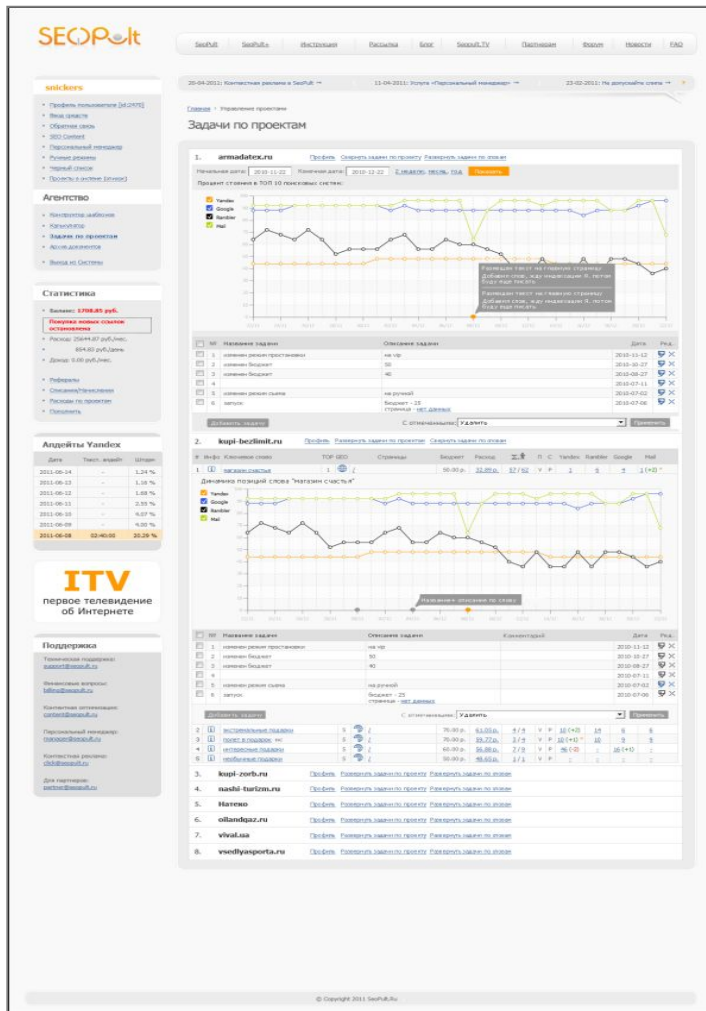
SEOPult

SeoPult | SeoPult+ | Инструкция | Рассылка | Блог | Seopult.TV | Партнерам | Форум | Новости | FAQ

26-04-2011: Контекстная реклама в SeoPult → | 11-04-2011: Услуга «Персональный менеджер» → | 23-02-2011: Не допускайте слива →

snickers

Профиль пользователя [id:2470]
Ввод средств
Обратная связь
SEO Content
Персональный менеджер
Ручные режимы
Черный список
Проекты в системе [snicker]

Агентство

Конструктор шаблонов
Калькулятор
Задачи по проектам
Архив документов
Выход из Системы

Статистика

Баланс: 1708.85 руб.
Покупка новых ссылок остановлена
Расход: 25644.07 руб./мес.
854.80 руб./день
Доход: 0.00 руб./мес.

Рефералы
Списания/Начисления
Расходы по проектам
Пополнить

Апдейты Yandex

| Дата | Текст. апдейт | Шторм |
|---|---|---|
| 2011-06-14 | - | 1.24 % |
| 2011-06-13 | - | 1.16 % |
| 2011-06-12 | - | 1.68 % |
| 2011-06-11 | - | 2.55 % |
| 2011-06-10 | - | 4.07 % |
| 2011-06-09 | - | 4.00 % |
| 2011-06-08 | 02:40:00 | 20.29 % |

ITV
первое телевидение об Интернете

Поддержка

Техническая поддержка: support@seopult.ru
Финансовые вопросы: billing@seopult.ru
Контентная оптимизация: content@seopult.ru
Персональный менеджер: manager@seopult.ru
Контекстная реклама: click@seopult.ru
Для партнеров: partner@seopult.ru

Главная › Управление проектами

Задачи по проектам

1. armadatex.ru Профиль Свернуть задачи по проекту Развернуть задачи по этапам

Начальная дата: 2010-11-22 Конечная дата: 2010-12-22 2 недели, месяц, год Показать

Процент стояния в ТОП 10 поисковых систем:

Yandex
Google
Rambler
Mail

Размещен текст на главную страницу
Добавлен слов, жду индексации Я. потом буду еще писать

| | № | Название задачи | Описание задачи | Дата | Ред. |
|---|---|---|---|---|---|
| | 1 | изменен режим простановки | на vip | 2010-11-12 | |
| | 2 | изменен бюджет | 50 | 2010-10-27 | |
| | 3 | изменен бюджет | 40 | 2010-08-27 | |
| | 4 | | | 2010-07-11 | |
| | 5 | изменен режим съема | на ручной | 2010-07-02 | |
| | 6 | запуск | бюджет - 25 страница - нет данных | 2010-07-06 | |

Добавить задачу | С отмеченными: Удалить | Применить

2. kupi-bezlimit.ru Профиль Развернуть задачи по проекту Свернуть задачи по этапам

| # | Инфо | Ключевое слово | TOP SEO | Страницы | Бюджет | Расход | | П | С | Yandex | Rambler | Google | Mail |
|---|---|---|---|---|---|---|---|---|---|---|---|---|---|
| 1 | | магазин счастья | | | 50.00 р. | 32.89 р. | 57 / 62 | V | P | 1 | 6 | 4 | 1 (+2) |

Динамика позиций слова "Магазин счастья"

Yandex
Google
Rambler
Mail

Название: описание по слову

| | № | Название задачи | Описание задачи | Комментарий | Дата | Ред. |
|---|---|---|---|---|---|---|
| | 1 | изменен режим простановки | на vip | | 2010-11-12 | |
| | 2 | изменен бюджет | 50 | | 2010-10-27 | |
| | 3 | изменен бюджет | 40 | | 2010-08-27 | |
| | 4 | | | | 2010-07-11 | |
| | 5 | изменен режим съема | на ручной | | 2010-07-02 | |
| | 6 | запуск | бюджет - 25 страница - нет данных | | 2010-07-06 | |

Добавить задачу | С отмеченными: Удалить | Применить

| 2 | экстремальные подарки | 5 | 75.00 р. | 61.00 р. | 4 / 4 | V | P | 10 (+2) | 14 | 6 | 6 |
| 3 | полет в подарок, мск | 5 | 70.00 р. | 39.77 р. | 2 / 4 | V | P | 10 (+1) | 10 | 9 | 6 |
| 4 | интересные подарки | 5 | 60.00 р. | 56.00 р. | 7 / 9 | V | P | 46 (-2) | - | 16 (+1) | - |
| 5 | необычные подарки | 5 | 50.00 р. | 48.60 р. | 1 / 1 | V | P | 1 | 1 | 1 | 1 |

3. kupi-zorb.ru Профиль Развернуть задачи по проекту Развернуть задачи по этапам
4. nashi-turizm.ru Профиль Развернуть задачи по проекту Развернуть задачи по этапам
5. Натеко Профиль Развернуть задачи по проекту Развернуть задачи по этапам
6. oilandgaz.ru Профиль Развернуть задачи по проекту Развернуть задачи по этапам
7. vival.ua Профиль Развернуть задачи по проекту Развернуть задачи по этапам
8. vsedlyasporta.ru Профиль Развернуть задачи по проекту Развернуть задачи по этапам

© Copyright 2011 SeoPult.Ru